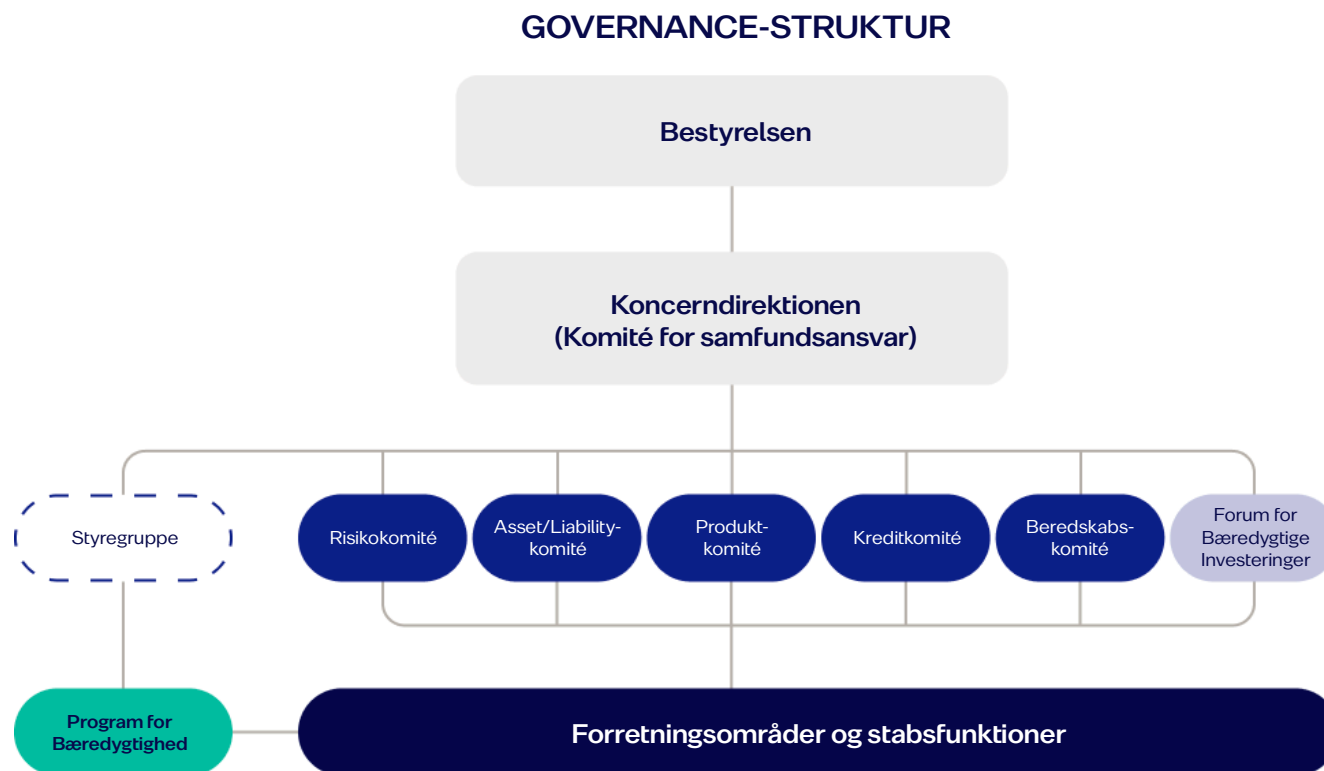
GOVERNANCE-STRUKTUR

Bestyrelsen

Koncerndirektionen (Komité for samfundsansvar)

Styregruppe

Risikokomité

Asset/Liability-komité

Produkt-komité

Kreditkomité

Beredskabs-komité

Forum for Bæredygtige Investeringer

Program for Bæredygtighed

Forretningsområder og stabsfunktioner